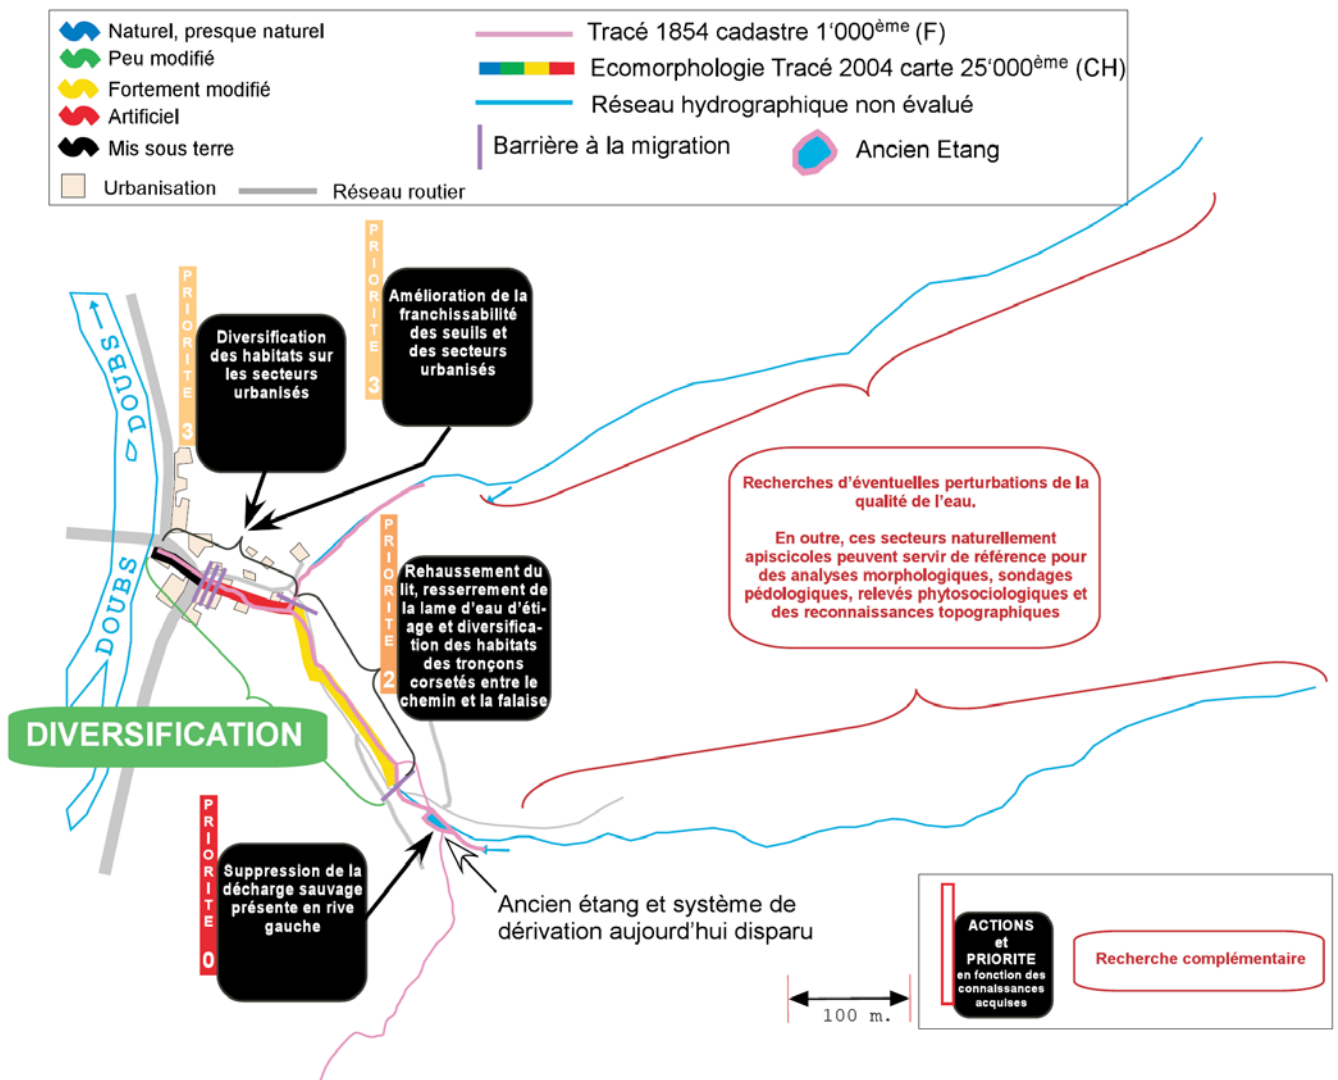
Naturel, presque naturel
Peu modifié
Fortement modifié
Artificiel
Mis sous terre
Urbanisation
Réseau routier

Tracé 1854 cadastre 1'000$^{ème}$ (F)
Ecomorphologie Tracé 2004 carte 25'000$^{ème}$ (CH)
Réseau hydrographique non évalué
Barrière à la migration
Ancien Etang

DOUBS
DOUBS

PRIORITE 3
Diversification des habitats sur les secteurs urbanisés

PRIORITE 3
Amélioration de la franchissabilité des seuils et des secteurs urbanisés

PRIORITE 2
Rehaussement du lit, resserrement de la lame d'eau d'étiage et diversification des habitats des tronçons corsetés entre le chemin et la falaise

Recherches d'éventuelles perturbations de la qualité de l'eau.

En outre, ces secteurs naturellement apiscicoles peuvent servir de référence pour des analyses morphologiques, sondages pédologiques, relevés phytosociologiques et des reconnaissances topographiques

DIVERSIFICATION

PRIORITE 0
Suppression de la décharge sauvage présente en rive gauche

Ancien étang et système de dérivation aujourd'hui disparu

ACTIONS et PRIORITE en fonction des connaissances acquises

Recherche complémentaire

100 m.